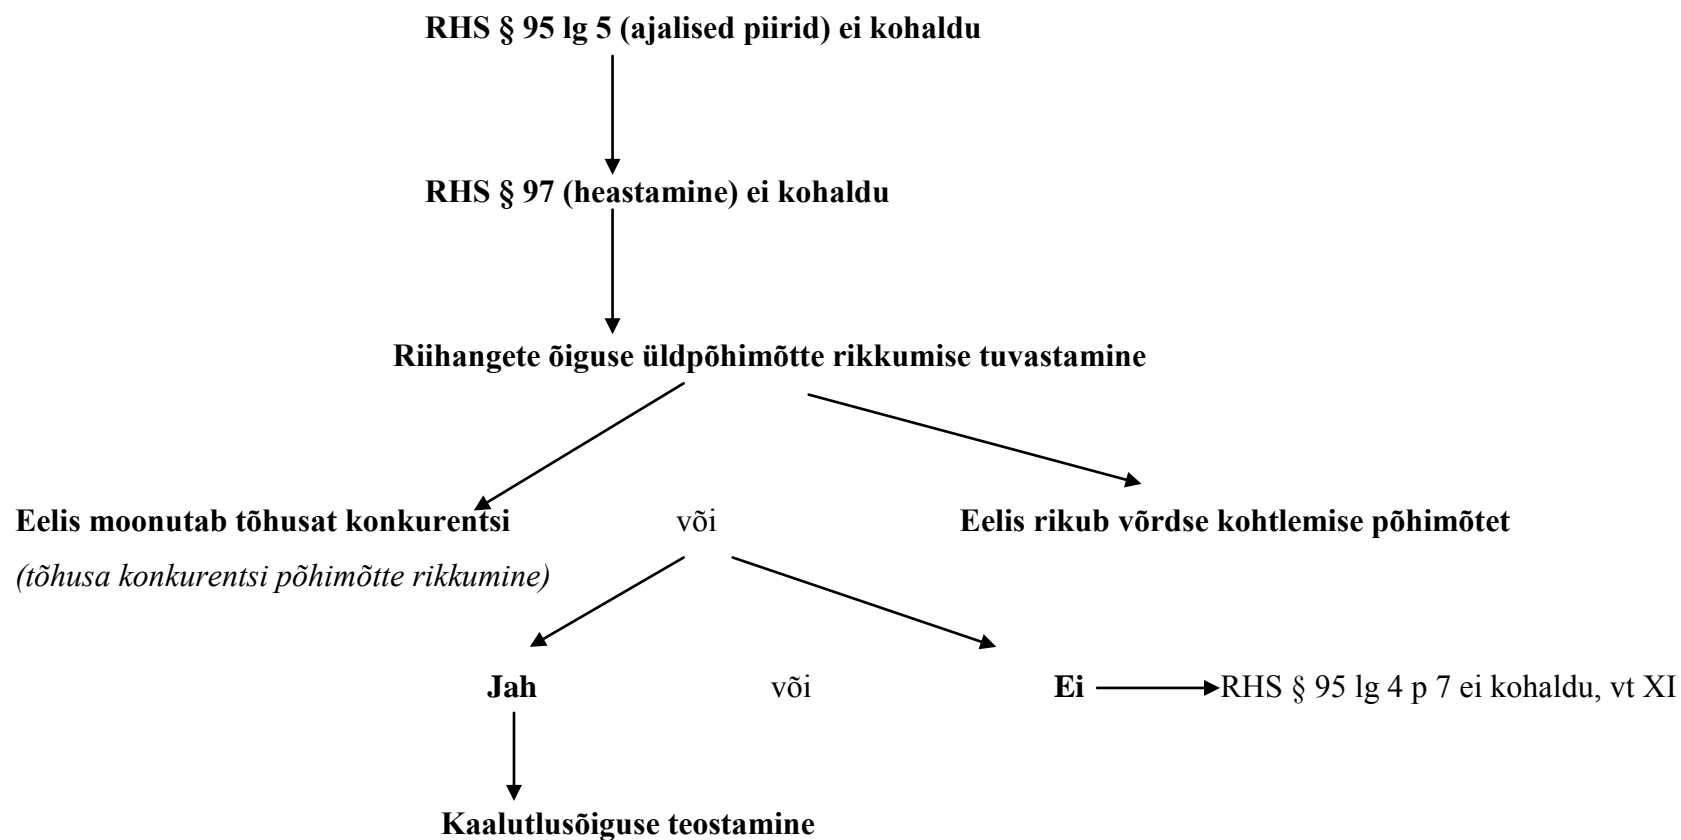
RHS § 95 lg 5 (ajalised piirid) ei kohaldu

RHS § 97 (heastamine) ei kohaldu

Riihangete õiguse üldpõhimõtte rikkumise tuvastamine

Eelis moonutab tõhusat konkurentsi

(tõhusa konkurentsi põhimõtte rikkumine)

või

Eelis rikub võrdse kohtlemise põhimõtet

Jah

või

Ei

RHS § 95 lg 4 p 7 ei kohaldu, vt XI

Kaalutlusõiguse teostamine